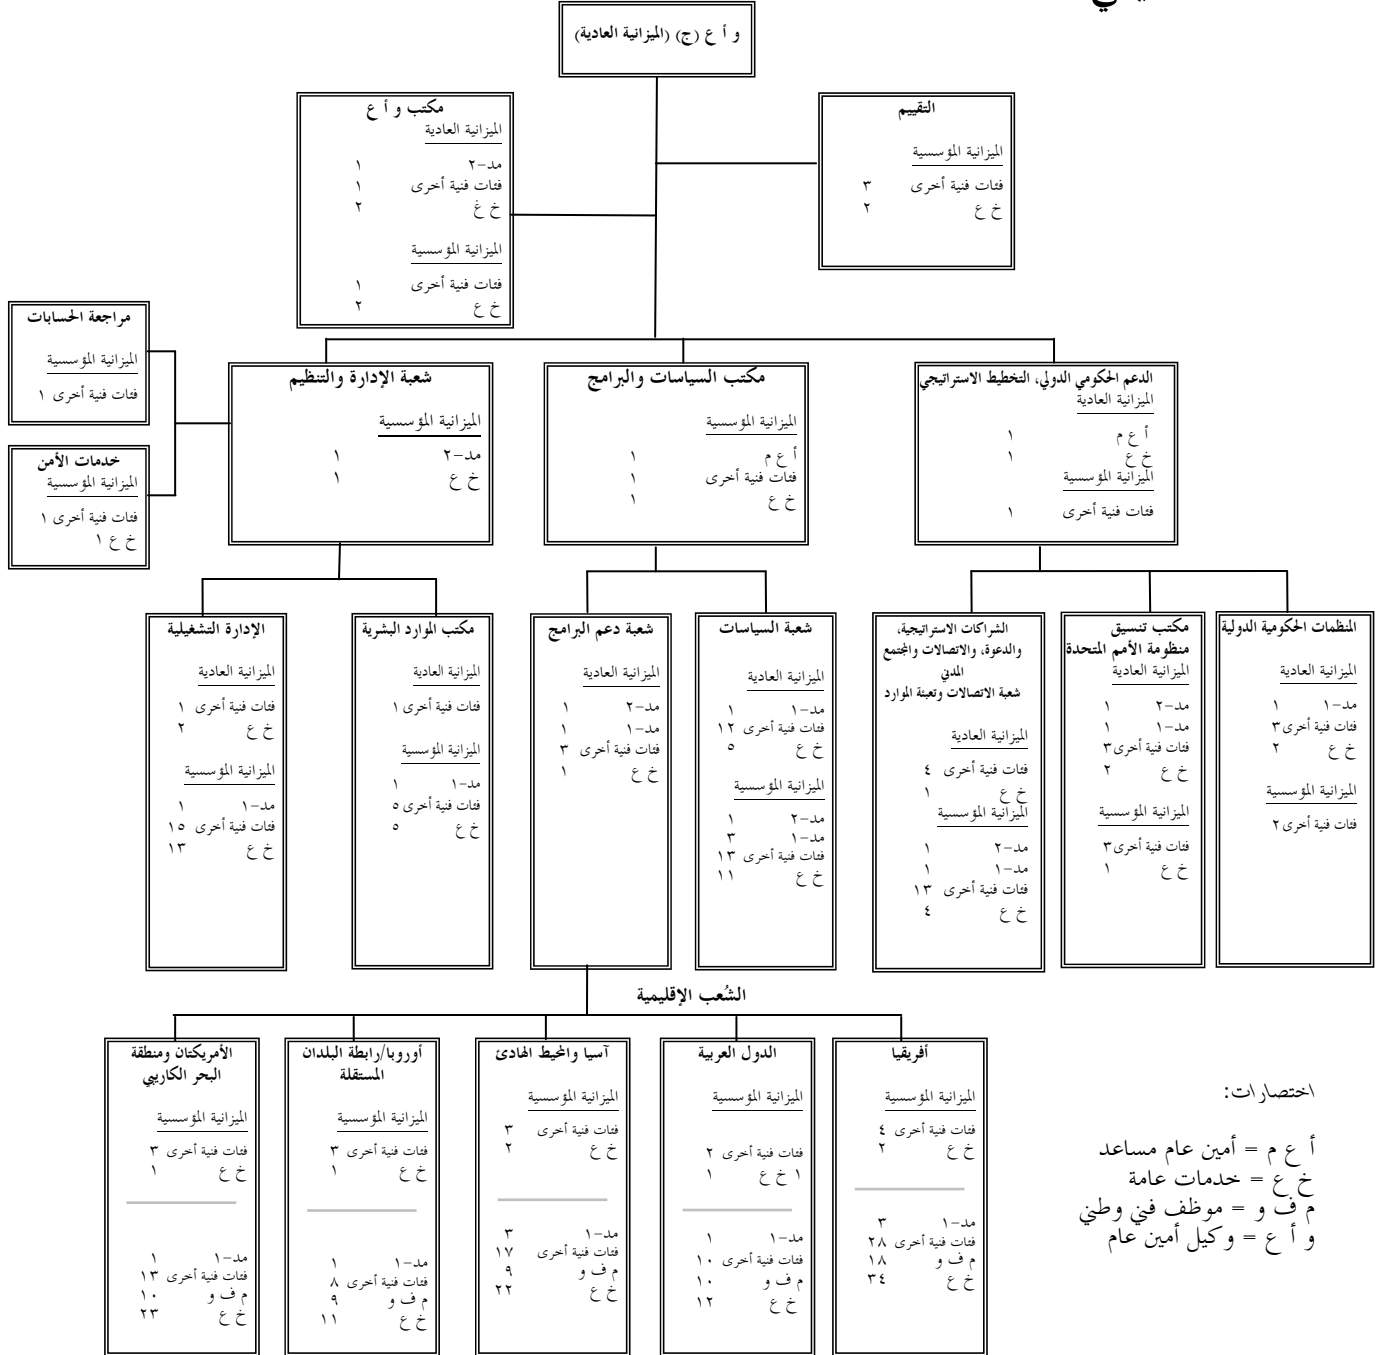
و أ ع (ج) (الميزانية العادية)

مكتب و أ ع
الميزانية العادية
مد-٢ ١
فئات فنية أخرى ١
خ ع ٢
الميزانية المؤسسية
فئات فنية أخرى ١
خ ع ٢

التقييم
الميزانية المؤسسية
فئات فنية أخرى ٣
خ ع ٢

مراجعة الحسابات
الميزانية المؤسسية
فئات فنية أخرى ١

خدمات الأمن
الميزانية المؤسسية
فئات فنية أخرى ١
خ ع ١

شعبة الإدارة والتنظيم
الميزانية المؤسسية
مد-٢ ١
خ ع ١

مكتب السياسات والبرامج
الميزانية المؤسسية
أ ع م ١
فئات فنية أخرى ١
خ ع ١

الدعم الحكومي الدولي، التخطيط الاستراتيجي
الميزانية العادية
أ ع م ١
خ ع ١
الميزانية المؤسسية
فئات فنية أخرى ١

الإدارة التشغيلية
الميزانية العادية
فئات فنية أخرى ١
خ ع ٢
الميزانية المؤسسية
مد-١ ١
فئات فنية أخرى ١٥
خ ع ١٣

مكتب الموارد البشرية
الميزانية العادية
فئات فنية أخرى ١
الميزانية المؤسسية
مد-١ ١
فئات فنية أخرى ٥
خ ع ٥

شعبة دعم البرامج
الميزانية العادية
مد-٢ ١
مد-١ ١
فئات فنية أخرى ٣
خ ع ١

شعبة السياسات
الميزانية العادية
مد-١ ١
فئات فنية أخرى ١٢
خ ع ٥
الميزانية المؤسسية
مد-٢ ١
مد-١ ٣
فئات فنية أخرى ١٣
خ ع ١١

الشراكات الاستراتيجية، والدعوة، والاتصالات والمجتمع المدني
شعبة الاتصالات وتعبئة الموارد
الميزانية العادية
فئات فنية أخرى ٤
خ ع ١
الميزانية المؤسسية
مد-٢ ١
مد-١ ١
فئات فنية أخرى ١٣
خ ع ٤

مكتب تنسيق منظومة الأمم المتحدة
الميزانية العادية
مد-٢ ١
مد-١ ١
فئات فنية أخرى ٣
خ ع ٢
الميزانية المؤسسية
فئات فنية أخرى ٣
خ ع ١

المنظمات الحكومية الدولية
الميزانية العادية
مد-١ ١
فئات فنية أخرى ٣
خ ع ٢
الميزانية المؤسسية
فئات فنية أخرى ٢

الشُعب الإقليمية

الأمريكتان ومنطقة البحر الكاريبي
الميزانية المؤسسية
فئات فنية أخرى ٣
خ ع ١
مد-١ ١
فئات فنية أخرى ١٣
م ف و ١٠
خ ع ٢٣

أوروبا/رابطة البلدان المستقلة
الميزانية المؤسسية
فئات فنية أخرى ٣
خ ع ١
مد-١ ١
فئات فنية أخرى ٨
م ف و ٩
خ ع ١١

آسيا والمحيط الهادئ
الميزانية المؤسسية
فئات فنية أخرى ٣
خ ع ٢
مد-١ ٣
فئات فنية أخرى ١٧
م ف و ٩
خ ع ٢٢

الدول العربية
الميزانية المؤسسية
فئات فنية أخرى ٢
خ ع ١
مد-١ ١
فئات فنية أخرى ١٠
م ف و ١٠
خ ع ١٢

أفريقيا
الميزانية المؤسسية
فئات فنية أخرى ٤
خ ع ٢
مد-١ ٣
فئات فنية أخرى ٢٨
م ف و ١٨
خ ع ٣٤

اختصارات:
أ ع م = أمين عام مساعد
خ ع = خدمات عامة
م ف و = موظف فني وطني
و أ ع = وكيل أمين عام